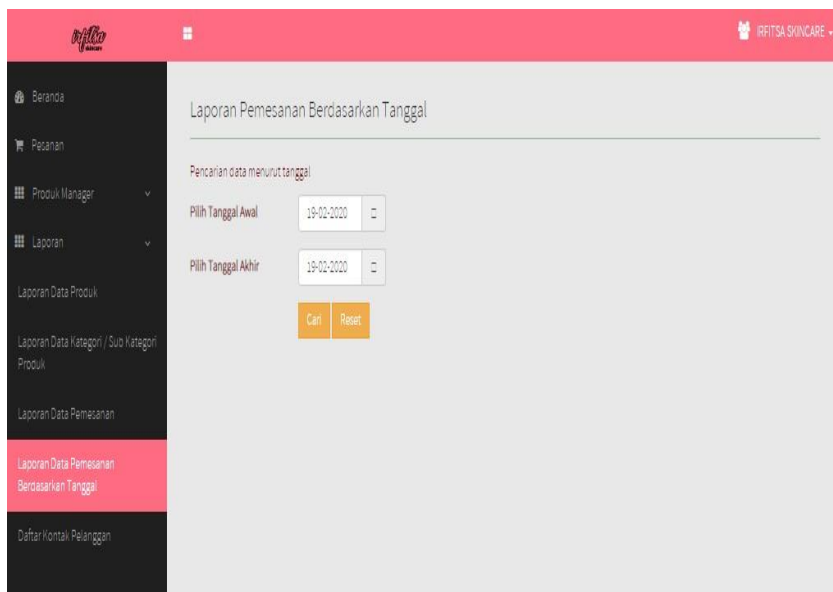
irfitsa

IRFITSA SKINCARE

Beranda

Pesanan

Produk Manager

Laporan

Laporan Data Produk

Laporan Data Kategori / Sub Kategori Produk

Laporan Data Pemesanan

Laporan Data Pemesanan Berdasarkan Tanggal

Daftar Kontak Pelanggan

Laporan Pemesanan Berdasarkan Tanggal

Pencarian data menurut tanggal

Pilih Tanggal Awal 19-02-2020

Pilih Tanggal Akhir 19-02-2020

Cari Reset